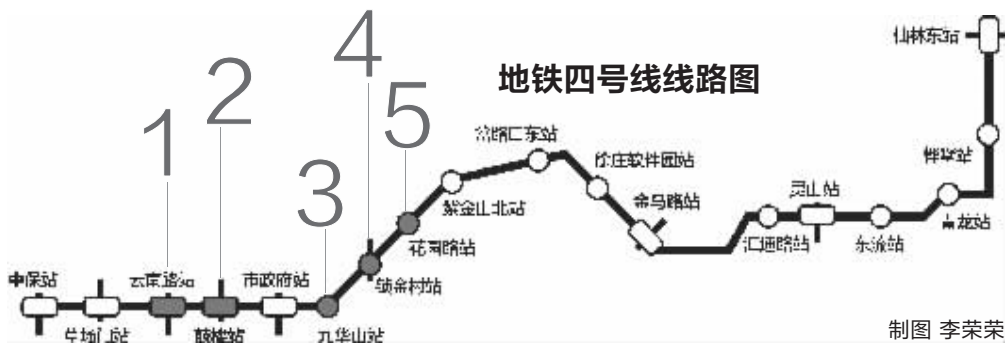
地铁四号线线路图

1
2
3
4
5

仙林东站
羊山站
仙龙站
东流站
灵山站
汇通路站
麒麟路站
徐庄软件园站
金马路站
孝陵卫东站
紫金山北站
花园路站
钟灵村站
九华山站
市政府站
鼓楼站
云南路站
草场门站
中保站

制图 李荣荣